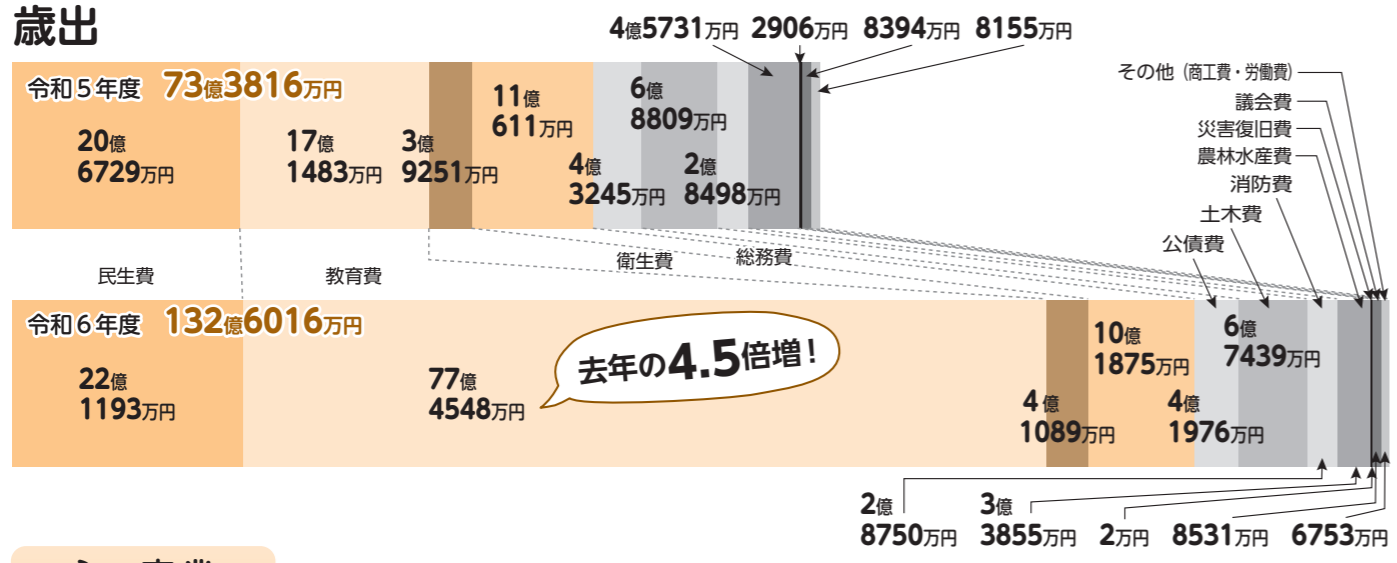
歳出

4億5731万円 2906万円 8394万円 8155万円

令和５年度 73億3816万円

20億 6729万円

17億 1483万円

3億 9251万円

11億 611万円

4億 3245万円

6億 8809万円

2億 8498万円

その他（商工費・労働費）
議会費
災害復旧費
農林水産費
消防費
土木費
公債費

民生費
教育費
衛生費
総務費

令和６年度 132億6016万円

22億 1193万円

77億 4548万円

去年の4.5倍増！

4億 1089万円

10億 1875万円

4億 1976万円

6億 7439万円

2億 8750万円

3億 3855万円

2万円

8531万円

6753万円